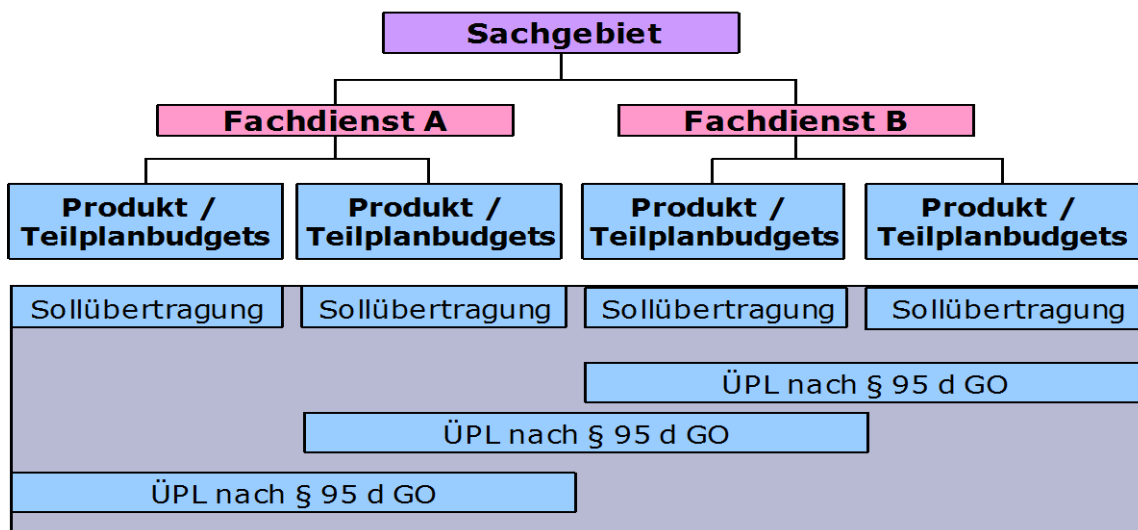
Sachgebiet

Fachdienst A

Fachdienst B

Produkt / Teilplanbudgets

Produkt / Teilplanbudgets

Produkt / Teilplanbudgets

Produkt / Teilplanbudgets

Sollübertragung

Sollübertragung

Sollübertragung

Sollübertragung

ÜPL nach § 95 d GO

ÜPL nach § 95 d GO

ÜPL nach § 95 d GO